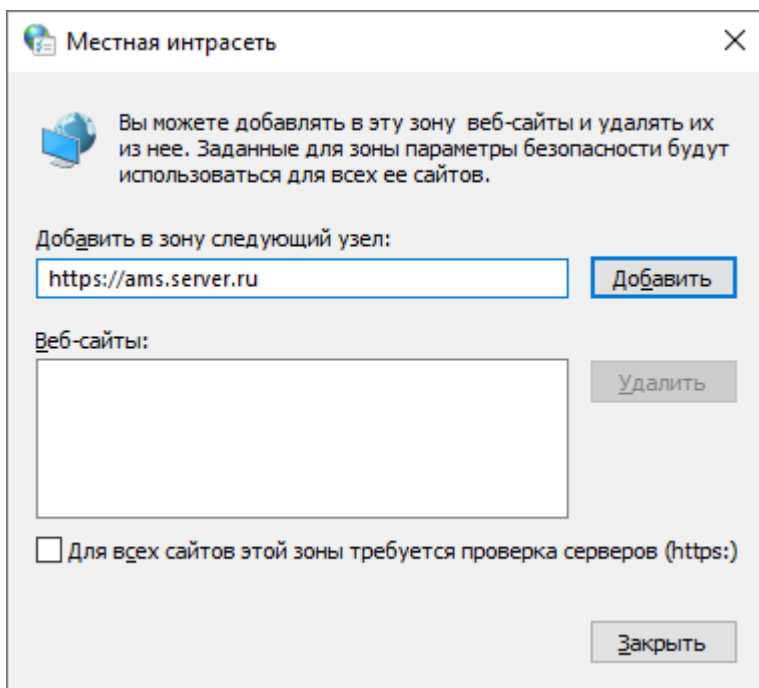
Местная интрасеть

×

Вы можете добавлять в эту зону веб-сайты и удалять их из нее. Заданные для зоны параметры безопасности будут использоваться для всех ее сайтов.

Добавить в зону следующий узел:

https://ams.server.ru

Добавить

Веб-сайты:

Удалить

Для всех сайтов этой зоны требуется проверка серверов (https:)

Закрыть